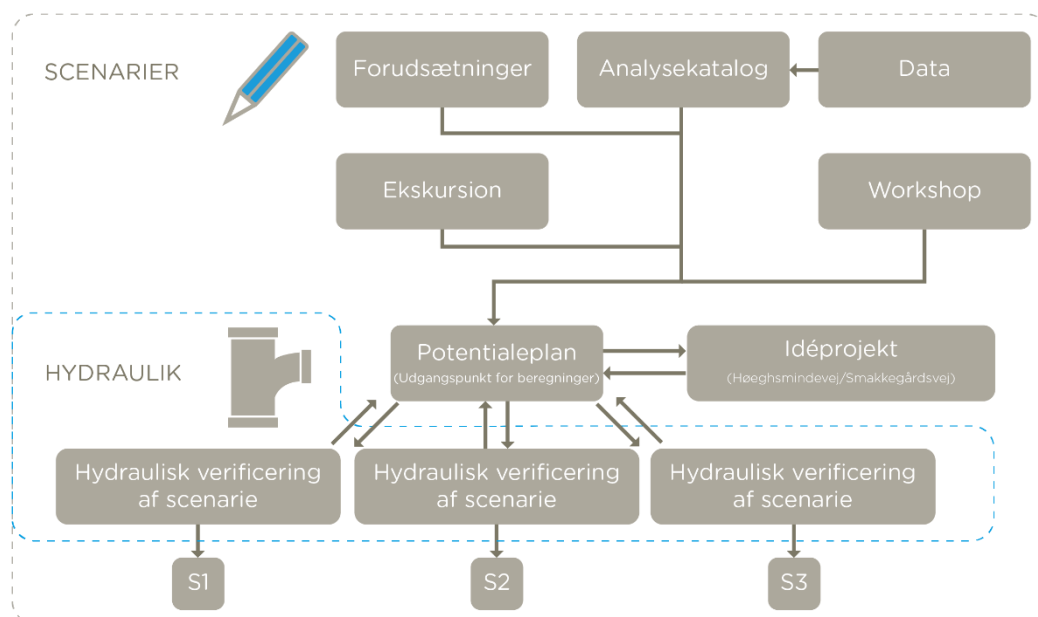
SCENARIER

Forudsætninger

Analysekatalog

Data

Ekskursion

Workshop

HYDRAULIK

Potentialeplan
(Udgangspunkt for beregninger)

Idéprojekt
(Høeghsmindevej/Smakkegårdsvej)

Hydraulisk verificering af scenarie

Hydraulisk verificering af scenarie

Hydraulisk verificering af scenarie

S1

S2

S3